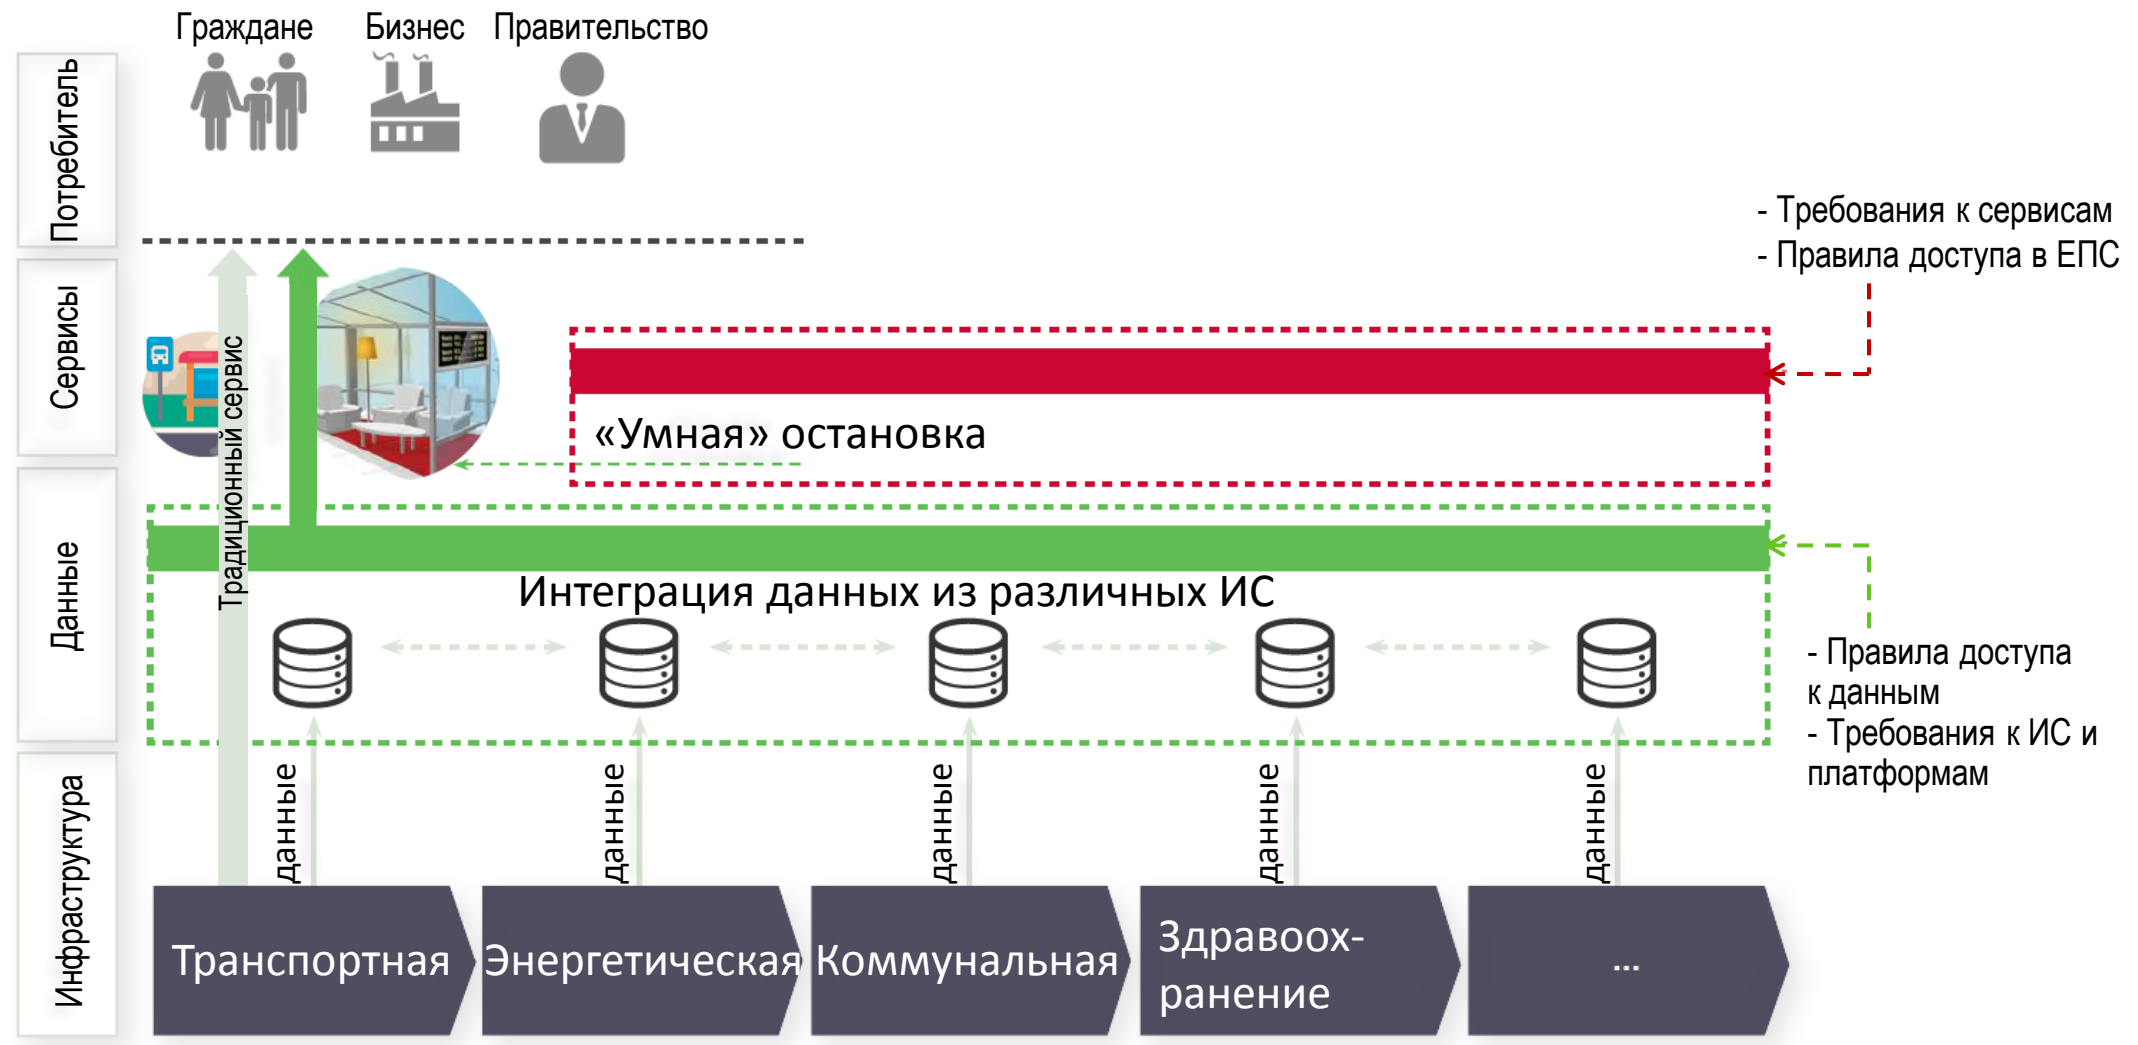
Потребитель

Сервисы

Данные

Инфраструктура

Граждане Бизнес Правительство

- Требования к сервисам
- Правила доступа в ЕПС

Традиционный сервис

«Умная» остановка

Интеграция данных из различных ИС

- Правила доступа к данным
- Требования к ИС и платформам

данные

данные

данные

данные

данные

Транспортная

Энергетическая

Коммунальная

Здравоохранение

...